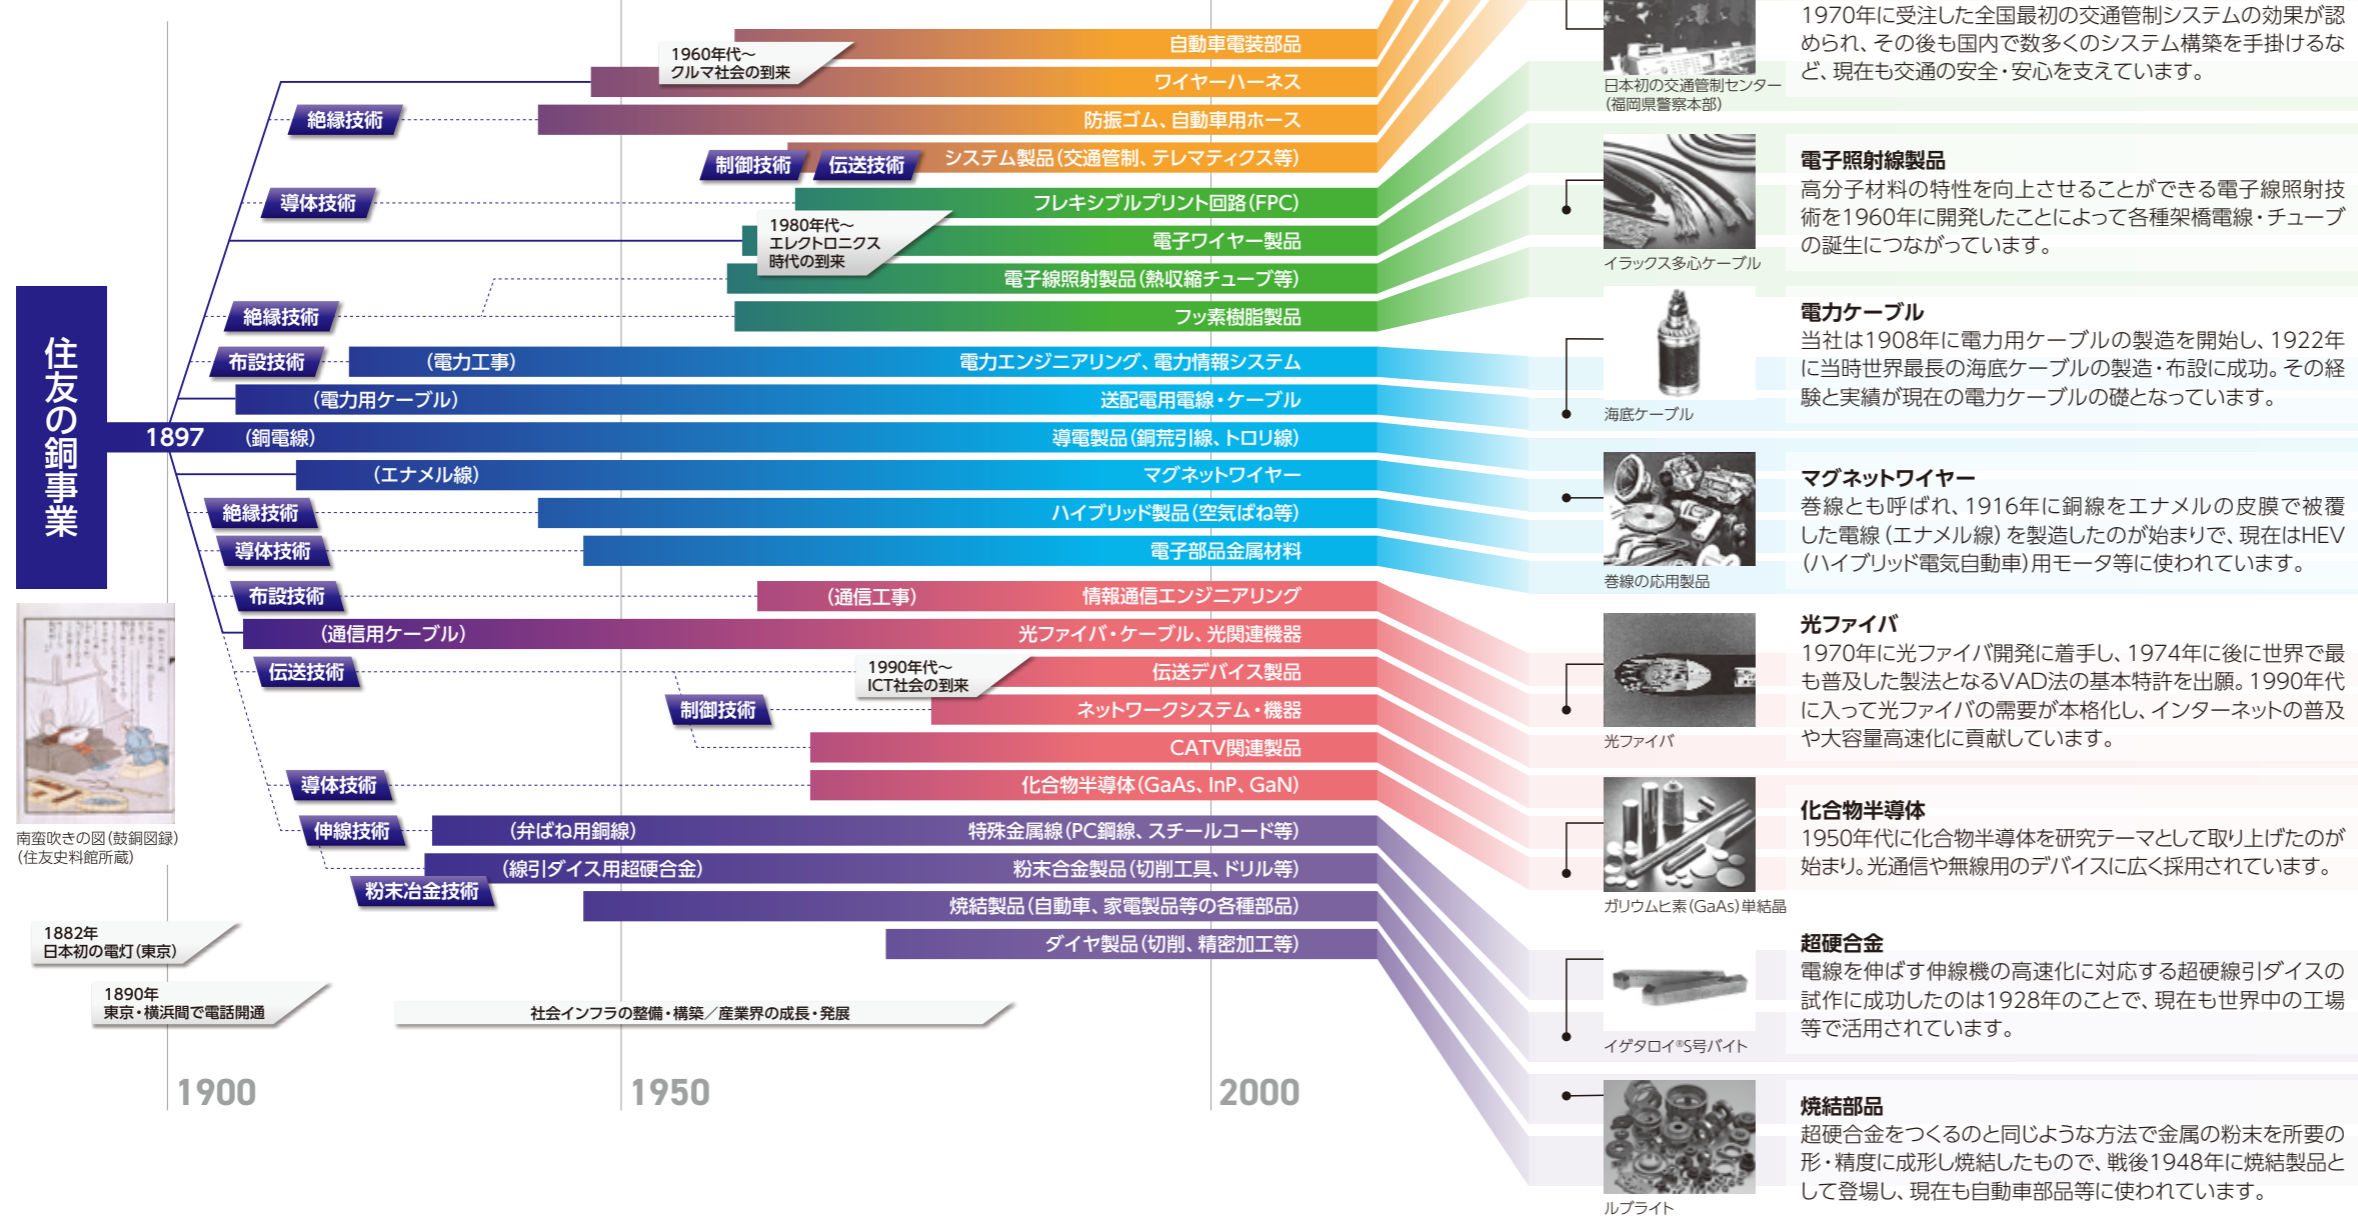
住友の銅事業

1897

1960年代～
クルマ社会の到来

自動車電装部品
ワイヤーハーネス
絶縁技術
防振ゴム、自動車用ホース
制御技術
伝送技術
システム製品(交通管制、テレマティクス等)
導体技術
フレキシブルプリント回路(FPC)

1980年代～
エレクトロニクス
時代の到来

電子ワイヤー製品
電子線照射製品(熱収縮チューブ等)
絶縁技術
フッ素樹脂製品
布設技術
(電力工事)
電力エンジニアリング、電力情報システム
(電力用ケーブル)
送配電用電線・ケーブル
(銅電線)
導電製品(銅荒引線、トロリ線)
(エナメル線)
マグネットワイヤー
絶縁技術
ハイブリッド製品(空気ばね等)
導体技術
電子部品金属材料
布設技術
(通信工事)
情報通信エンジニアリング
(通信用ケーブル)
光ファイバ・ケーブル、光関連機器
伝送技術

1990年代～
ICT社会の到来

伝送デバイス製品
制御技術
ネットワークシステム・機器
CATV関連製品
導体技術
化合物半導体(GaAs、InP、GaN)
伸線技術
(弁ばね用鋼線)
特殊金属線(PC鋼線、スチールコード等)
(線引ダイス用超硬合金)
粉末合金製品(切削工具、ドリル等)
粉末冶金技術
焼結製品(自動車、家電製品等の各種部品)
ダイヤ製品(切削、精密加工等)

南蛮吹きの図(鼓銅図録)
(住友史料館所蔵)

1882年
日本初の電灯(東京)

1890年
東京・横浜間で電話開通

社会インフラの整備・構築／産業界の成長・発展

1900
1950
2000

日本初の交通管制センター
(福岡県警察本部)

1970年に受注した全国最初の交通管制システムの効果が認められ、その後も国内で数多くのシステム構築を手掛けるなど、現在も交通の安全・安心を支えています。

イラックス多心ケーブル

電子照射線製品
高分子材料の特性を向上させることができる電子線照射技術を1960年に開発したことによって各種架橋電線・チューブの誕生につながっています。

海底ケーブル

電力ケーブル
当社は1908年に電力用ケーブルの製造を開始し、1922年に当時世界最長の海底ケーブルの製造・布設に成功。その経験と実績が現在の電力ケーブルの礎となっています。

巻線の応用製品

マグネットワイヤー
巻線とも呼ばれ、1916年に銅線をエナメルの皮膜で被覆した電線(エナメル線)を製造したのが始まりで、現在はHEV(ハイブリッド電気自動車)用モータ等に使われています。

光ファイバ

光ファイバ
1970年に光ファイバ開発に着手し、1974年に後に世界で最も普及した製法となるVAD法の基本特許を出願。1990年代に入って光ファイバの需要が本格化し、インターネットの普及や大容量高速化に貢献しています。

ガリウムヒ素(GaAs)単結晶

化合物半導体
1950年代に化合物半導体を研究テーマとして取り上げたのが始まり。光通信や無線用のデバイスに広く採用されています。

イゲタロイ®S号バイト

超硬合金
電線を伸ばす伸線機の高速化に対応する超硬線引ダイスの試作に成功したのは1928年のことで、現在も世界中の工場等で活用されています。

ルブライト

焼結部品
超硬合金をつくるのと同じような方法で金属の粉末を所要の形・精度に成形し焼結したもので、戦後1948年に焼結製品として登場し、現在も自動車部品等に使われています。